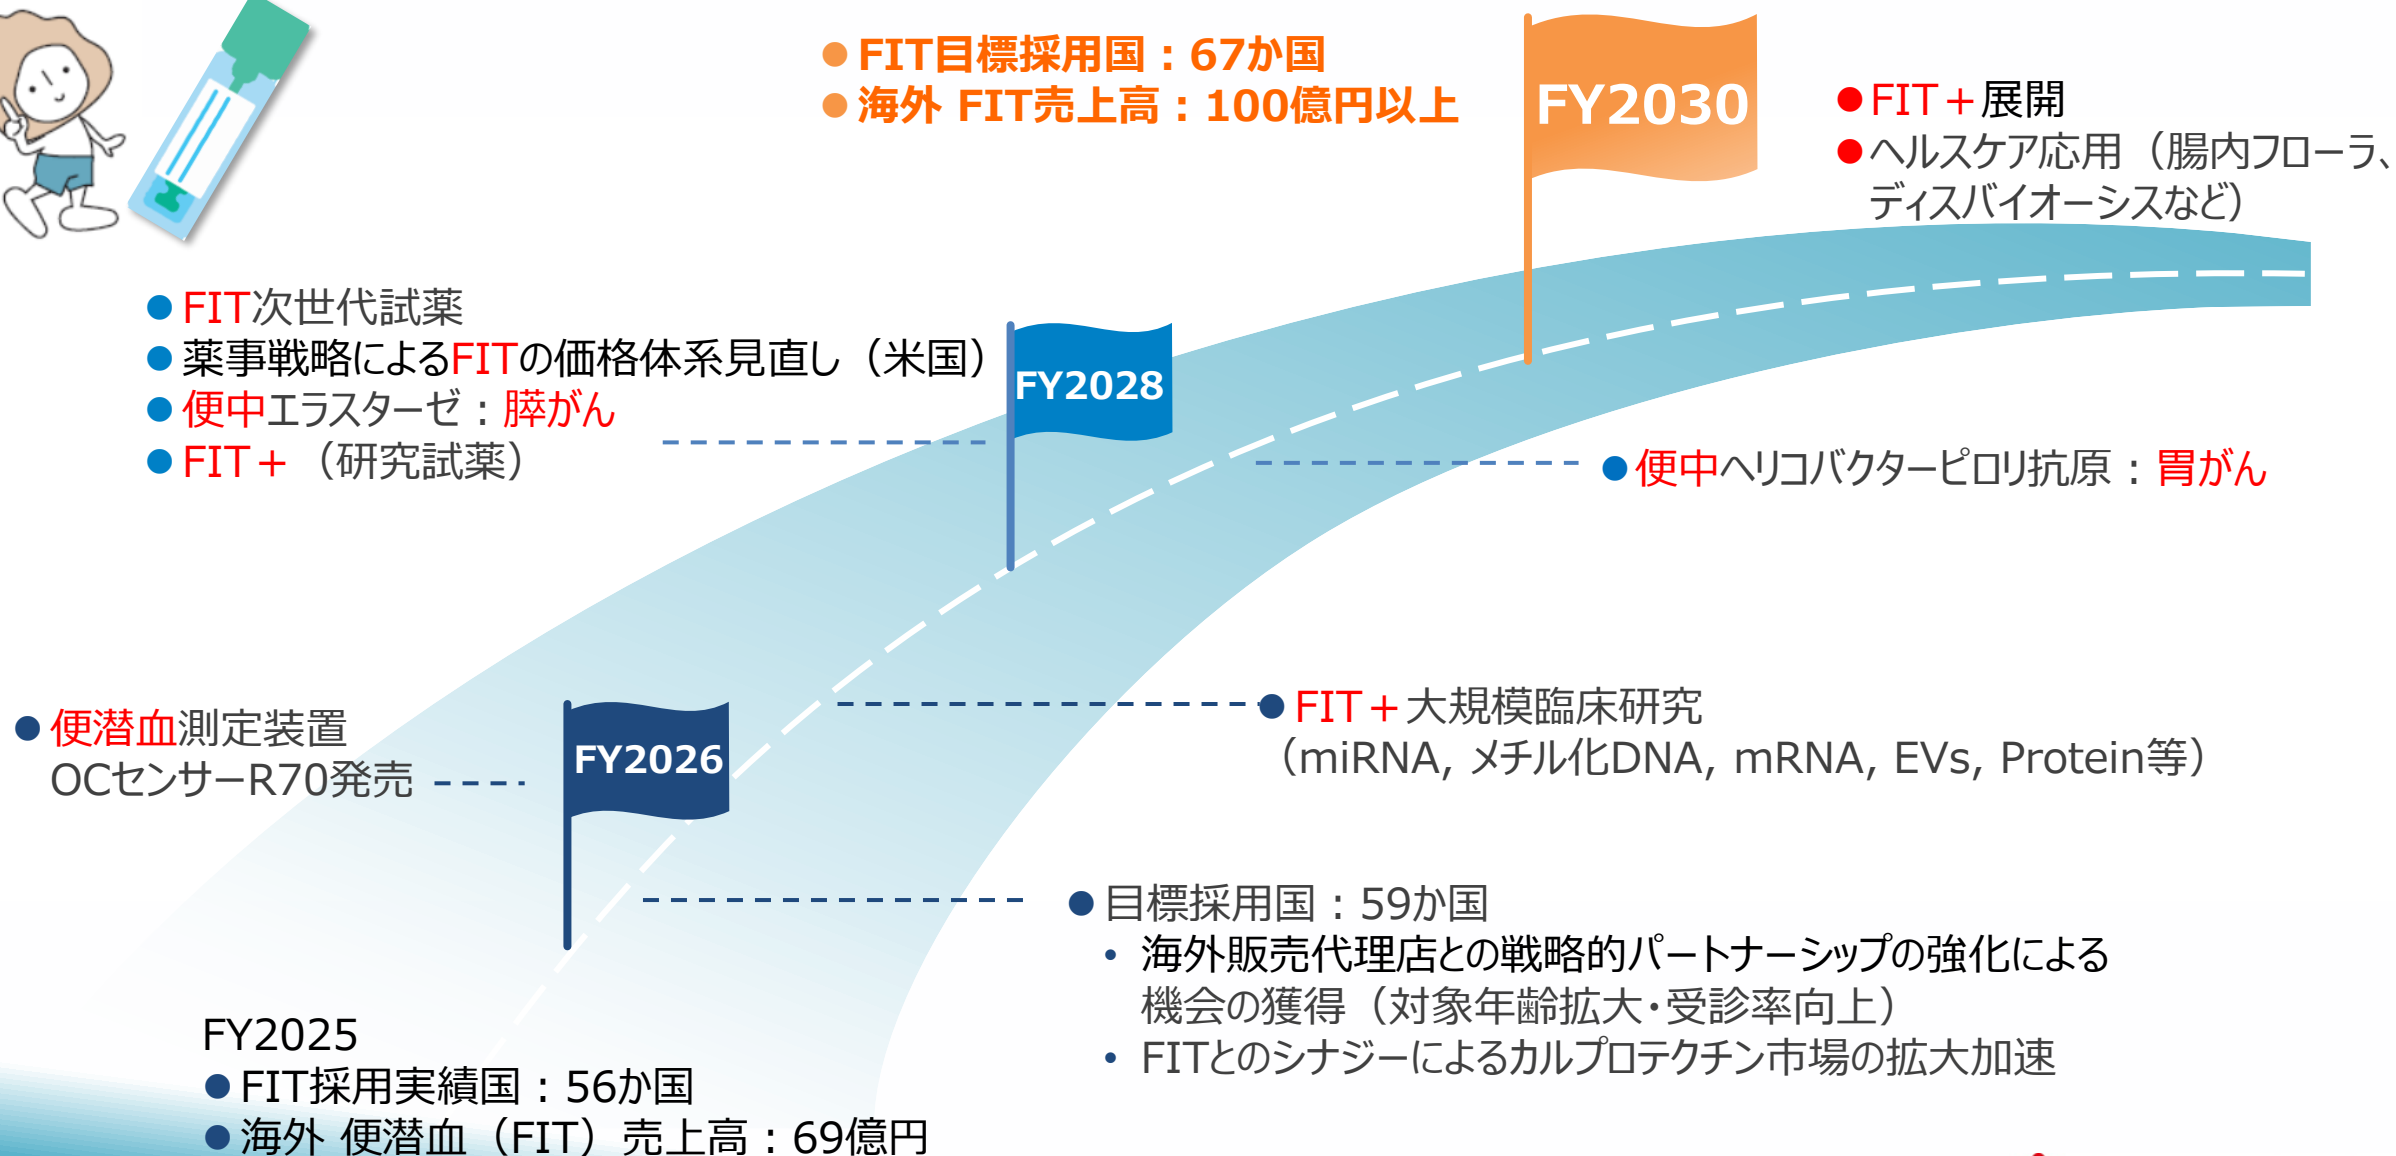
● FIT目標採用国：67か国
● 海外 FIT売上高：100億円以上

FY2030

● FIT＋展開
● ヘルスケア応用（腸内フローラ、ディスバイオーシスなど）

● FIT次世代試薬
● 薬事戦略によるFITの価格体系見直し（米国）
● 便中エラスターゼ：膵がん
● FIT＋（研究試薬）

FY2028

● 便中ヘリコバクターピロリ抗原：胃がん

● 便潜血測定装置 OCセンサーR70発売

FY2026

● FIT＋大規模臨床研究（miRNA, メチル化DNA, mRNA, EVs, Protein等）

● 目標採用国：59か国
• 海外販売代理店との戦略的パートナーシップの強化による機会の獲得（対象年齢拡大・受診率向上）
• FITとのシナジーによるカルプロテクチン市場の拡大加速

FY2025
● FIT採用実績国：56か国
● 海外 便潜血（FIT）売上高：69億円